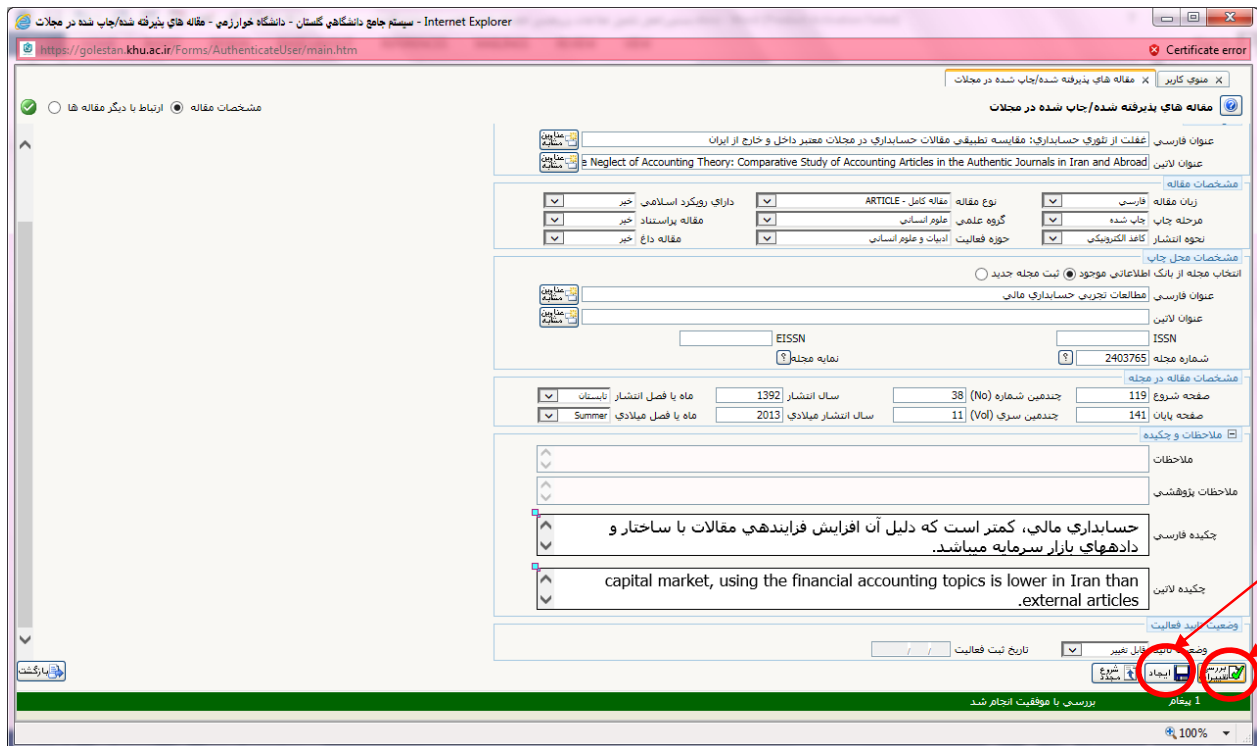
سيستم جامع دانشگاهي گلستان - دانشگاه خوارزمي - مقاله هاي پذيرفته شده/چاپ شده در مجلات - Internet Explorer

https://golestan.khu.ac.ir/Forms/AuthenticateUser/main.htm

Certificate error

منوي كاربر

مقاله هاي پذيرفته شده/چاپ شده در مجلات

مقاله هاي پذيرفته شده/چاپ شده در مجلات

مشخصات مقاله

ارتباط با ديگر مقاله ها

عنوان فارسي: غفلت از تئوري حسابداري: مقايسه تطبيقي مقالات حسابداري در مجلات معتبر داخل و خارج از ايران

مقالات مشابه

عنوان لاتين: e Neglect of Accounting Theory: Comparative Study of Accounting Articles in the Authentic Journals in Iran and Abroad

مقالات مشابه

مشخصات مقاله

| | | | | | |
|---|---|---|---|---|---|
| زبان مقاله | فارسي | نوع مقاله | مقاله كامل - ARTICLE | داراي رويكرد اسلامي | خير |
| مرحله چاپ | چاپ شده | گروه علمي | علوم انساني | مقاله پراستناد | خير |
| نحوه انتشار | كاغذ الكترونيكي | حوزه فعاليت | ادبيات و علوم انساني | مقاله داغ | خير |

مشخصات محل چاپ

انتخاب مجله از بانك اطلاعاتي موجود ثبت مجله جديد

عنوان فارسي: مطالعات تجربي حسابداري مالي

مقالات مشابه

عنوان لاتين

مقالات مشابه

ISSN EISSN

شماره مجله 2403765 ? نمايه مجله ?

مشخصات مقاله در مجله

| | | | | | | | |
|---|---|---|---|---|---|---|---|
| صفحه شروع | 119 | چندمين شماره (No) | 38 | سال انتشار | 1392 | ماه يا فصل انتشار | تابستان |
| صفحه پايان | 141 | چندمين سري (Vol) | 11 | سال انتشار ميلادي | 2013 | ماه يا فصل ميلادي | Summer |

ملاحظات و چكيده

ملاحظات

ملاحظات پژوهشي

چكيده فارسي: حسابداري مالي، كمتر است كه دليل آن افزايش فزايندهي مقالات با ساختار و دادههاي بازار سرمايه ميباشد.

چكيده لاتين: capital market, using the financial accounting topics is lower in Iran than external articles.

وضعيت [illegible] فعاليت

وضعيت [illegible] قابل تغيير

تاريخ ثبت فعاليت / /

بازگشت

شروع مجدد

ايجاد

بررسي تغييرات

1 پيغام

بررسي با موفقيت انجام شد

100%